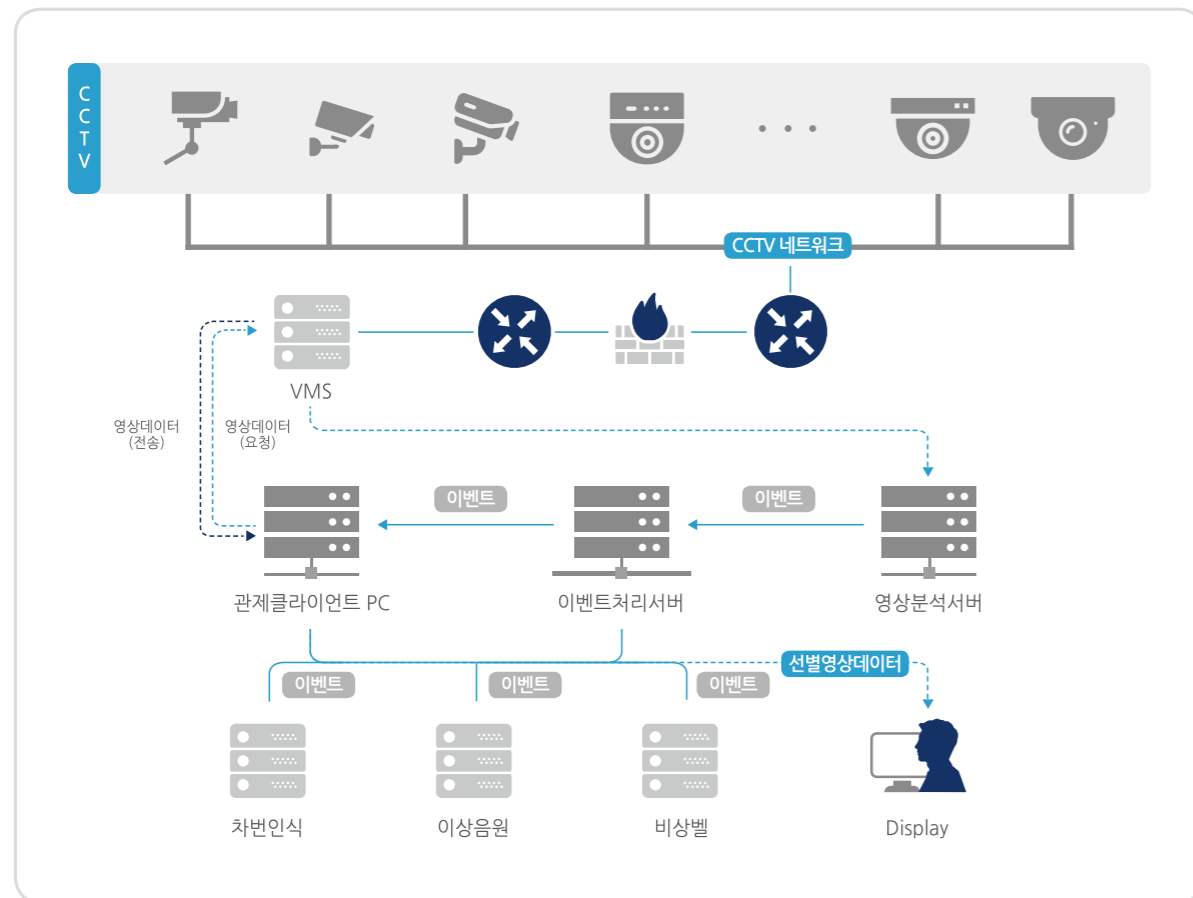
CCTV

CCTV 네트워크

VMS

영상데이터
(전송)

영상데이터
(요청)

이벤트

이벤트

관제클라이언트 PC

이벤트처리서버

영상분석서버

선별영상데이터

이벤트

이벤트

이벤트

차번인식

이상음원

비상벨

Display